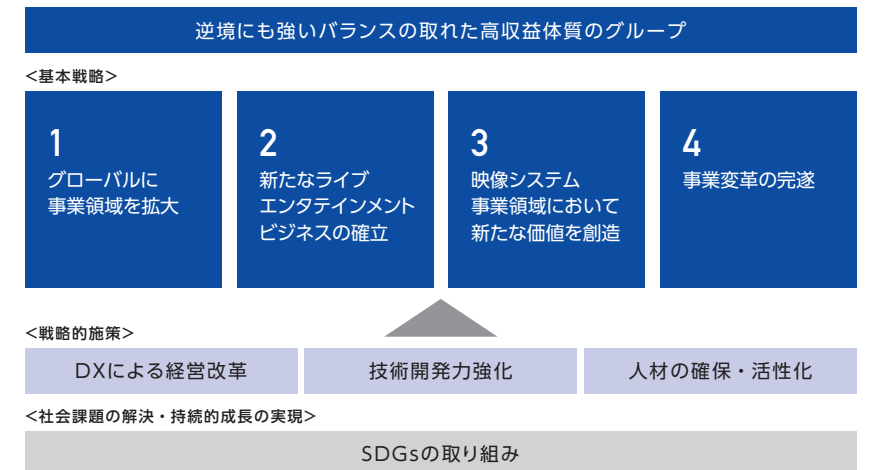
逆境にも強いバランスの取れた高収益体質のグループ

<基本戦略>

1
グローバルに
事業領域を拡大

2
新たなライブ
エンタテインメント
ビジネスの確立

3
映像システム
事業領域において
新たな価値を創造

4
事業変革の完遂

<戦略的施策>

DXによる経営改革

技術開発力強化

人材の確保・活性化

<社会課題の解決・持続的成長の実現>

SDGsの取り組み